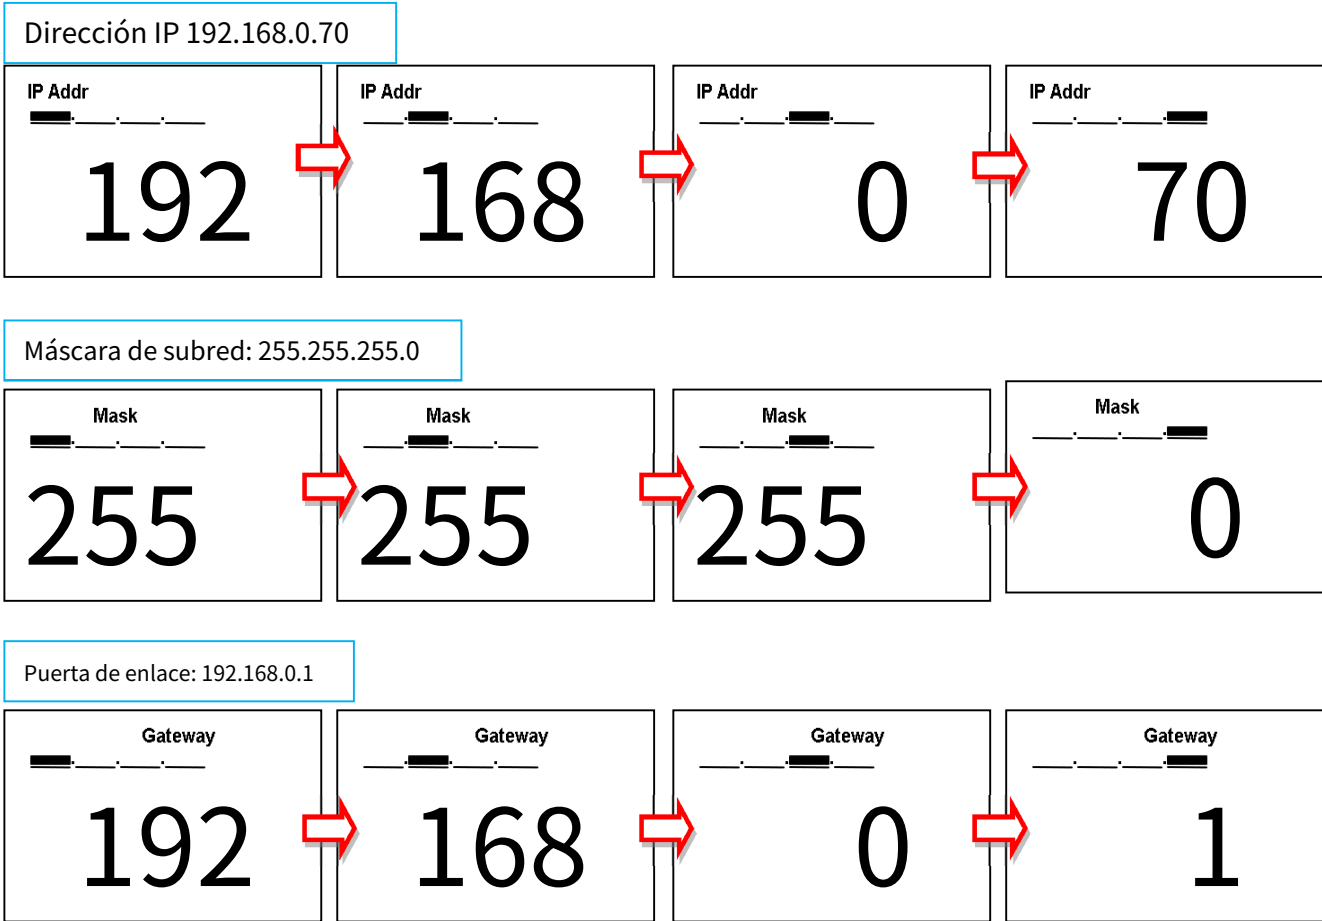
Dirección IP 192.168.0.70

IP Addr
192

IP Addr
168

IP Addr
0

IP Addr
70

Máscara de subred: 255.255.255.0

Mask
255

Mask
255

Mask
255

Mask
0

Puerta de enlace: 192.168.0.1

Gateway
192

Gateway
168

Gateway
0

Gateway
1